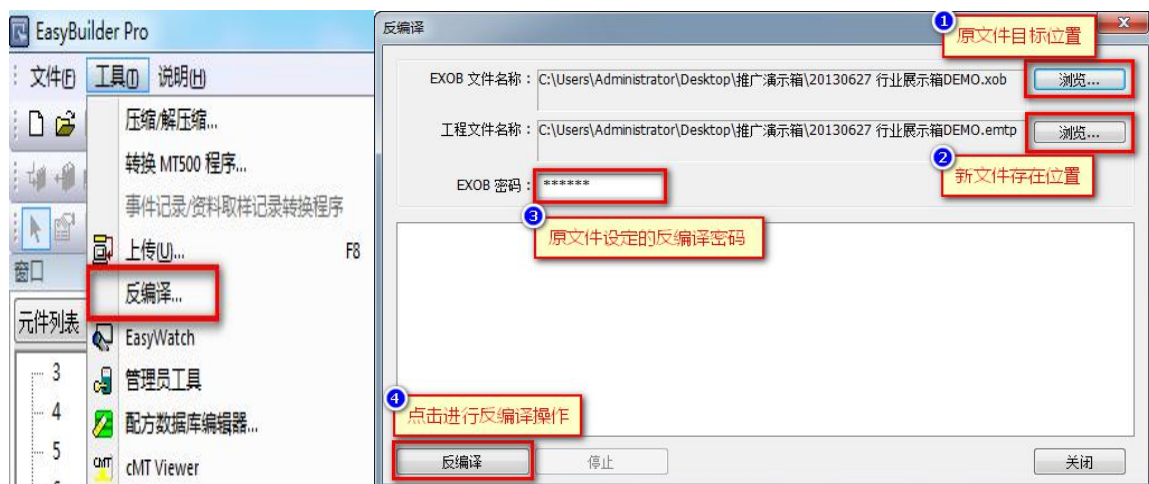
EasyBuilder Pro

文件(F) 工具(T) 说明(H)

压缩/解压缩...
转换 MT500 程序...
事件记录/资料取样记录转换程序
上传(U)... F8
窗口
反编译...
元件列表
EasyWatch
管理员工具
配方数据库编辑器...
cMT Viewer

3
4
5

反编译

1 原文件目标位置

EXOB 文件名称： C:\Users\Administrator\Desktop\推广演示箱\20130627 行业展示箱DEMO.xob 浏览...

工程文件名称： C:\Users\Administrator\Desktop\推广演示箱\20130627 行业展示箱DEMO.emtp 浏览...

2 新文件存在位置

EXOB 密码： ******

3 原文件设定的反编译密码

4 点击进行反编译操作

反编译 停止 关闭